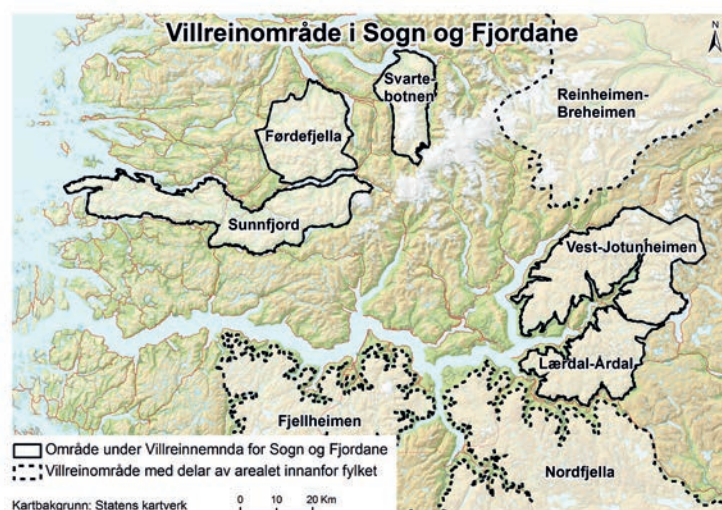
Villreinområde i Sogn og Fjordane

N

Svartebotnen

Reinheimen-Breheimen

Førdefjella

Sunnfjord

Vest-Jotunheimen

Lærdal-Årdal

Fjellheimen

Nordfjella

Område under Villreinnemnda for Sogn og Fjordane

Villreinområde med delar av arealet innanfor fylket

Kartbakgrunn: Statens kartverk

0 10 20 Km